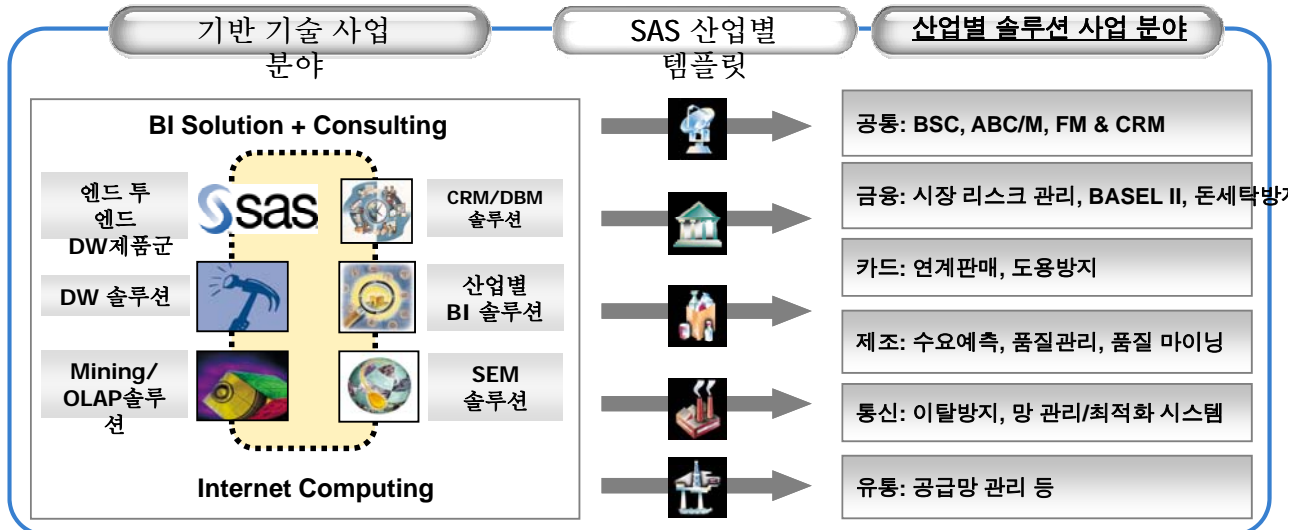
기반 기술 사업 분야

SAS 산업별 템플릿

산업별 솔루션 사업 분야

BI Solution + Consulting

엔드 투 엔드 DW제품군

sas

CRM/DBM 솔루션

DW 솔루션

산업별 BI 솔루션

Mining/ OLAP솔루션

SEM 솔루션

Internet Computing

공통: BSC, ABC/M, FM & CRM

금융: 시장 리스크 관리, BASEL II, 돈세탁방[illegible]

카드: 연계판매, 도용방지

제조: 수요예측, 품질관리, 품질 마이닝

통신: 이탈방지, 망 관리/최적화 시스템

유통: 공급망 관리 등